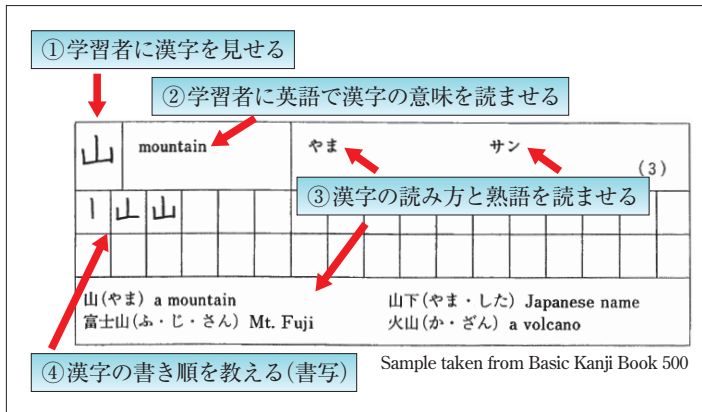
①学習者に漢字を見せる

②学習者に英語で漢字の意味を読ませる

| 山 | mountain | やま | サン (3) |
|---|---|---|---|
| 丨 山 山 | | | |

③漢字の読み方と熟語を読ませる

山(やま) a mountain
山下(やま・した) Japanese name
富士山(ふ・じ・さん) Mt. Fuji
火山(か・ざん) a volcano

④漢字の書き順を教える(書写)

Sample taken from Basic Kanji Book 500